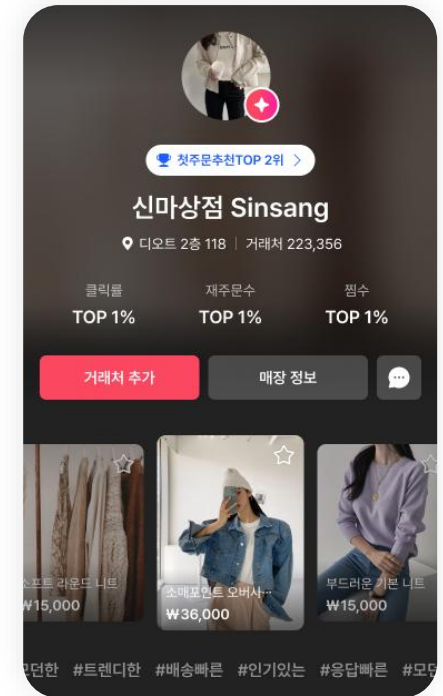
첫주문추천TOP 2위 >

신마상점 Sinsang

디오트 2층 118 | 거래처 223,356

| 클릭률 | 재주문수 | 찜수 |
|---|---|---|
| TOP 1% | TOP 1% | TOP 1% |

거래처 추가

매장 정보

소프트 라운드 니트
₩15,000

소매포인트 오버사…
₩36,000

부드러운 기본 니트
₩15,000

모던한 #트렌디한 #배송빠른 #인기있는 #응답빠른 #모던